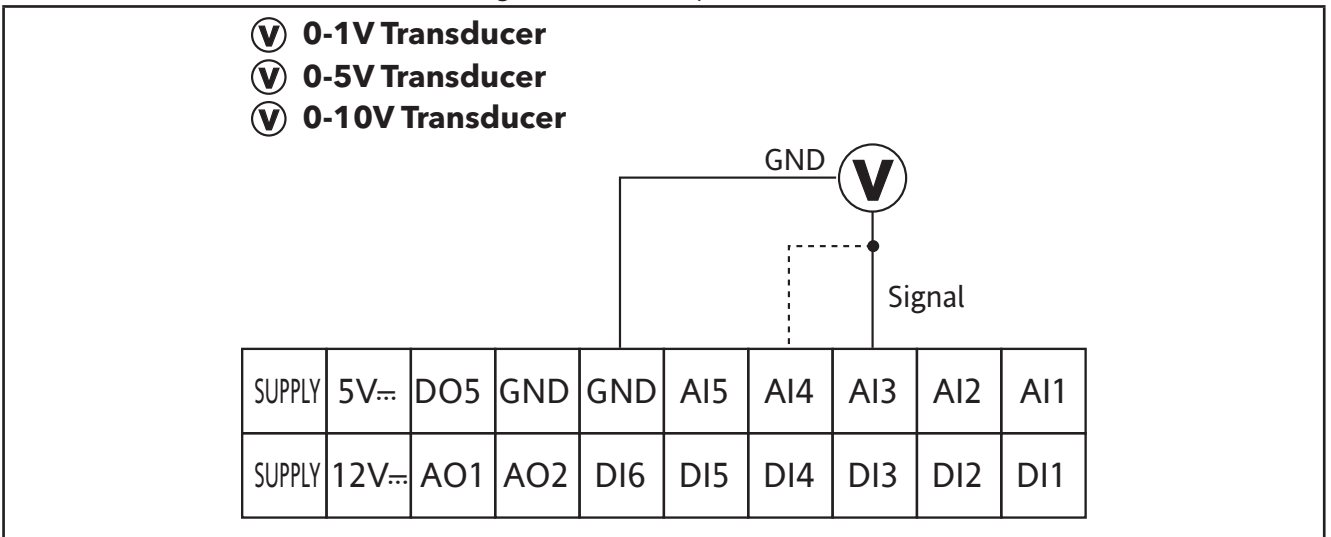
Ⓥ 0-1V Transducer
Ⓥ 0-5V Transducer
Ⓥ 0-10V Transducer

GND
V
Signal

| SUPPLY | 5V⎓ | DO5 | GND | GND | AI5 | AI4 | AI3 | AI2 | AI1 |
|---|---|---|---|---|---|---|---|---|---|
| SUPPLY | 12V⎓ | AO1 | AO2 | DI6 | DI5 | DI4 | DI3 | DI2 | DI1 |